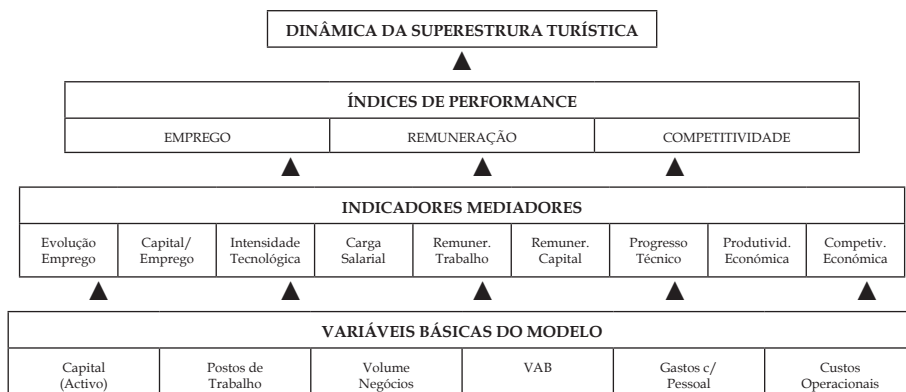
DINÂMICA DA SUPERESTRURA TURÍSTICA

| ÍNDICES DE PERFORMANCE | | |
|---|---|---|
| EMPREGO | REMUNERAÇÃO | COMPETITIVIDADE |

| INDICADORES MEDIADORES | | | | | | | | |
|---|---|---|---|---|---|---|---|---|
| Evolução Emprego | Capital/ Emprego | Intensidade Tecnológica | Carga Salarial | Remuner. Trabalho | Remuner. Capital | Progresso Técnico | Produtivid. Económica | Competiv. Económica |

| VARIÁVEIS BÁSICAS DO MODELO | | | | | |
|---|---|---|---|---|---|
| Capital (Activo) | Postos de Trabalho | Volume Negócios | VAB | Gastos c/ Pessoal | Custos Operacionais |